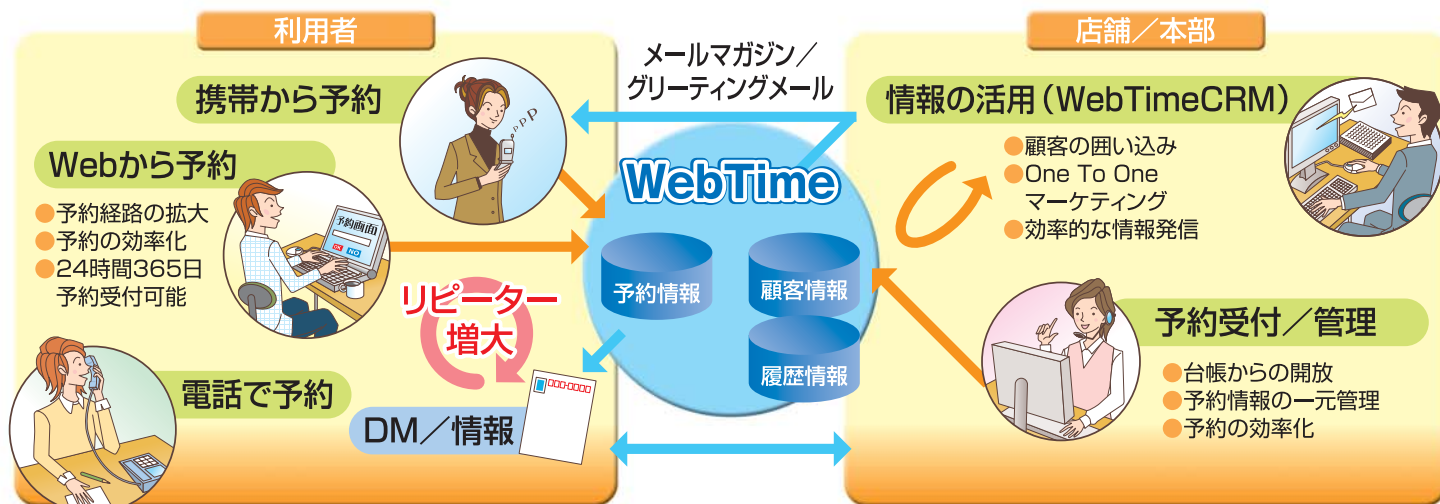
利用者

店舗／本部

メールマガジン／グリーティングメール

携帯から予約

Webから予約

●予約経路の拡大
●予約の効率化
●24時間365日予約受付可能

予約画面

電話で予約

リピーター増大

DM／情報

WebTime

予約情報

顧客情報

履歴情報

情報の活用（WebTimeCRM）

●顧客の囲い込み
●One To One マーケティング
●効率的な情報発信

予約受付／管理

●台帳からの開放
●予約情報の一元管理
●予約の効率化